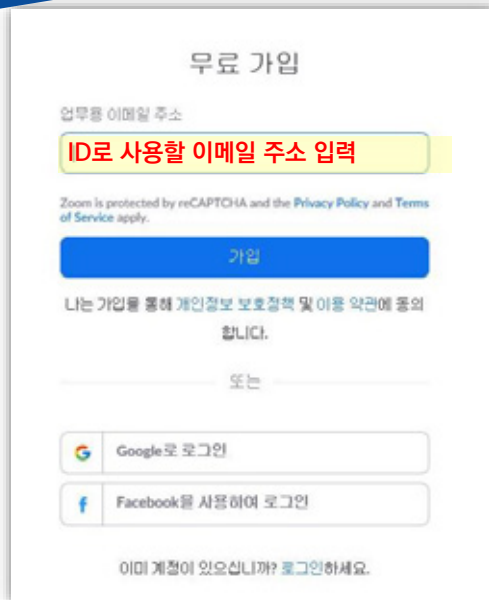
무료 가입

업무용 이메일 주소

ID로 사용할 이메일 주소 입력

Zoom is protected by reCAPTCHA and the Privacy Policy and Terms of Service apply.

가입

나는 가입을 통해 개인정보 보호정책 및 이용 약관에 동의합니다.

또는

G Google로 로그인

f Facebook을 사용하여 로그인

이미 계정이 있으십니까? 로그인하세요.